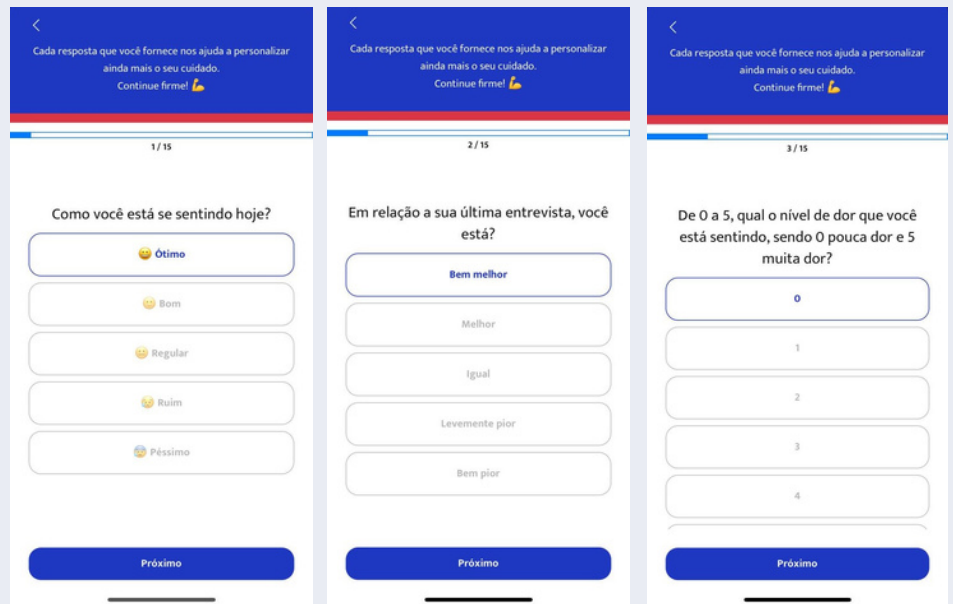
<

Cada resposta que você fornece nos ajuda a personalizar ainda mais o seu cuidado.
Continue firme! 💪

1 / 15

Como você está se sentindo hoje?

😀 Ótimo

🙂 Bom

😐 Regular

😞 Ruim

😰 Péssimo

Próximo

<

Cada resposta que você fornece nos ajuda a personalizar ainda mais o seu cuidado.
Continue firme! 💪

2 / 15

Em relação a sua última entrevista, você está?

Bem melhor

Melhor

Igual

Levemente pior

Bem pior

Próximo

<

Cada resposta que você fornece nos ajuda a personalizar ainda mais o seu cuidado.
Continue firme! 💪

3 / 15

De 0 a 5, qual o nível de dor que você está sentindo, sendo 0 pouca dor e 5 muita dor?

0

1

2

3

4

Próximo